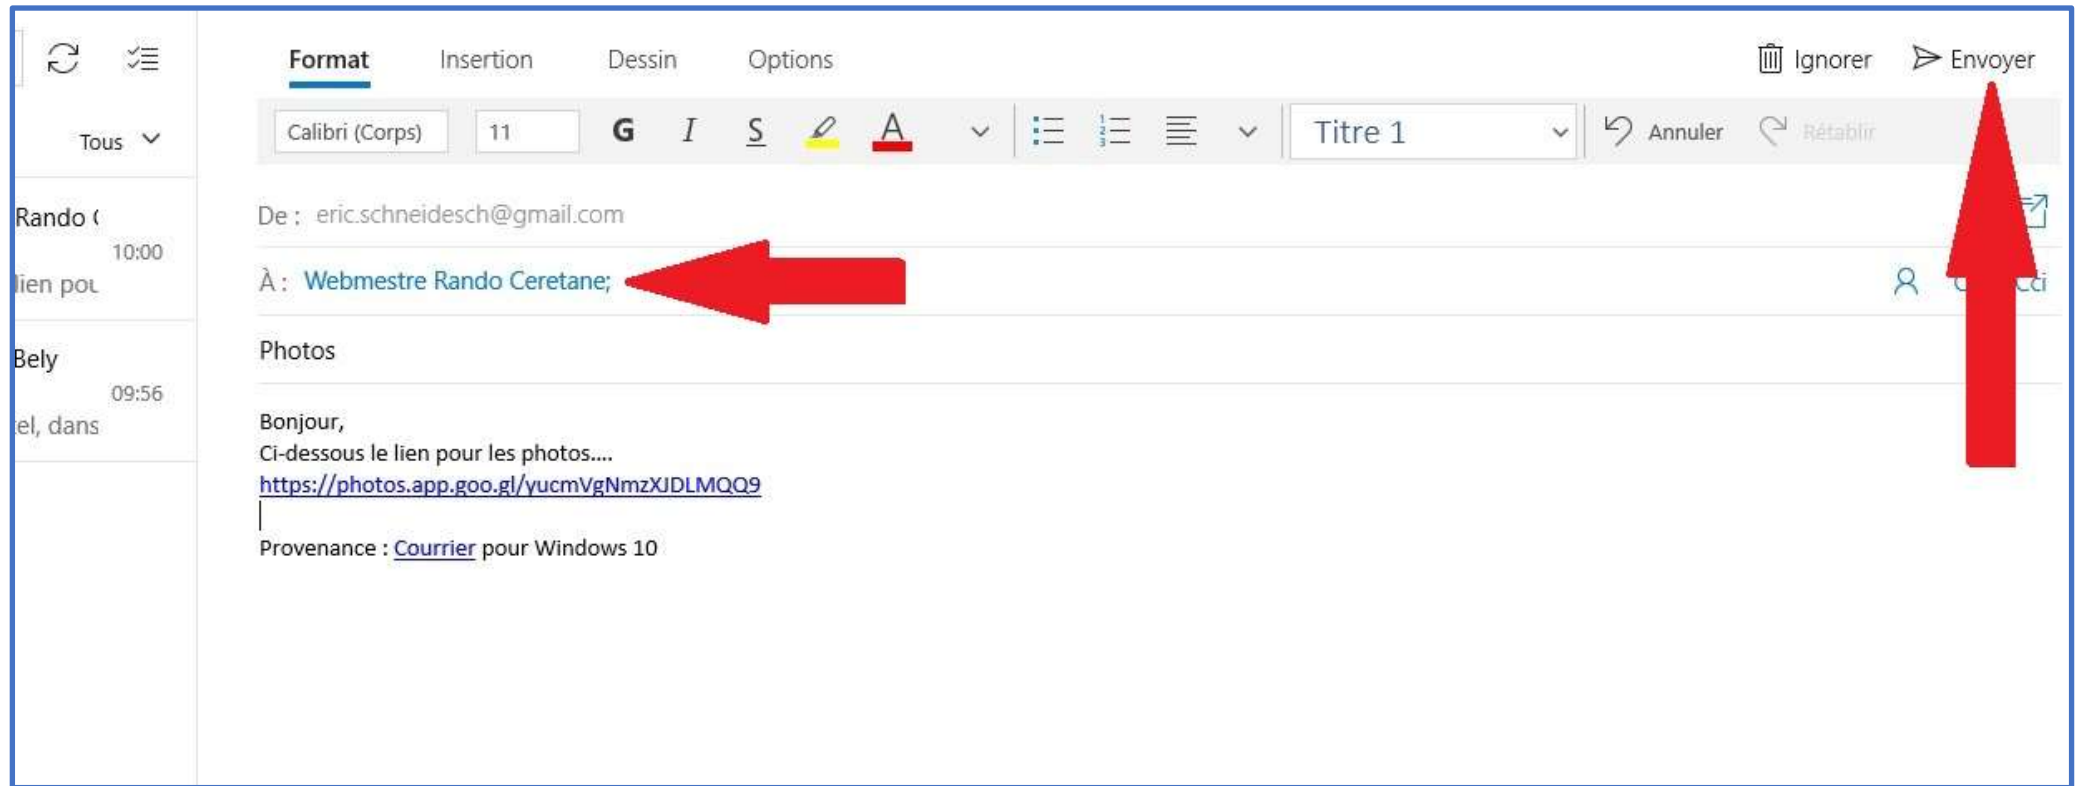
Tous

Rando (
10:00
lien pou

Bely
09:56
el, dans

Format Insertion Dessin Options

Ignorer Envoyer

Calibri (Corps) 11 G I S A Titre 1 Annuler Rétablir

De : eric.schneidesch@gmail.com

À : Webmestre Rando Ceretane;

Cci

Photos

Bonjour,
Ci-dessous le lien pour les photos....
https://photos.app.goo.gl/yucmVgNmzXJDLMQQ9

Provenance : Courrier pour Windows 10